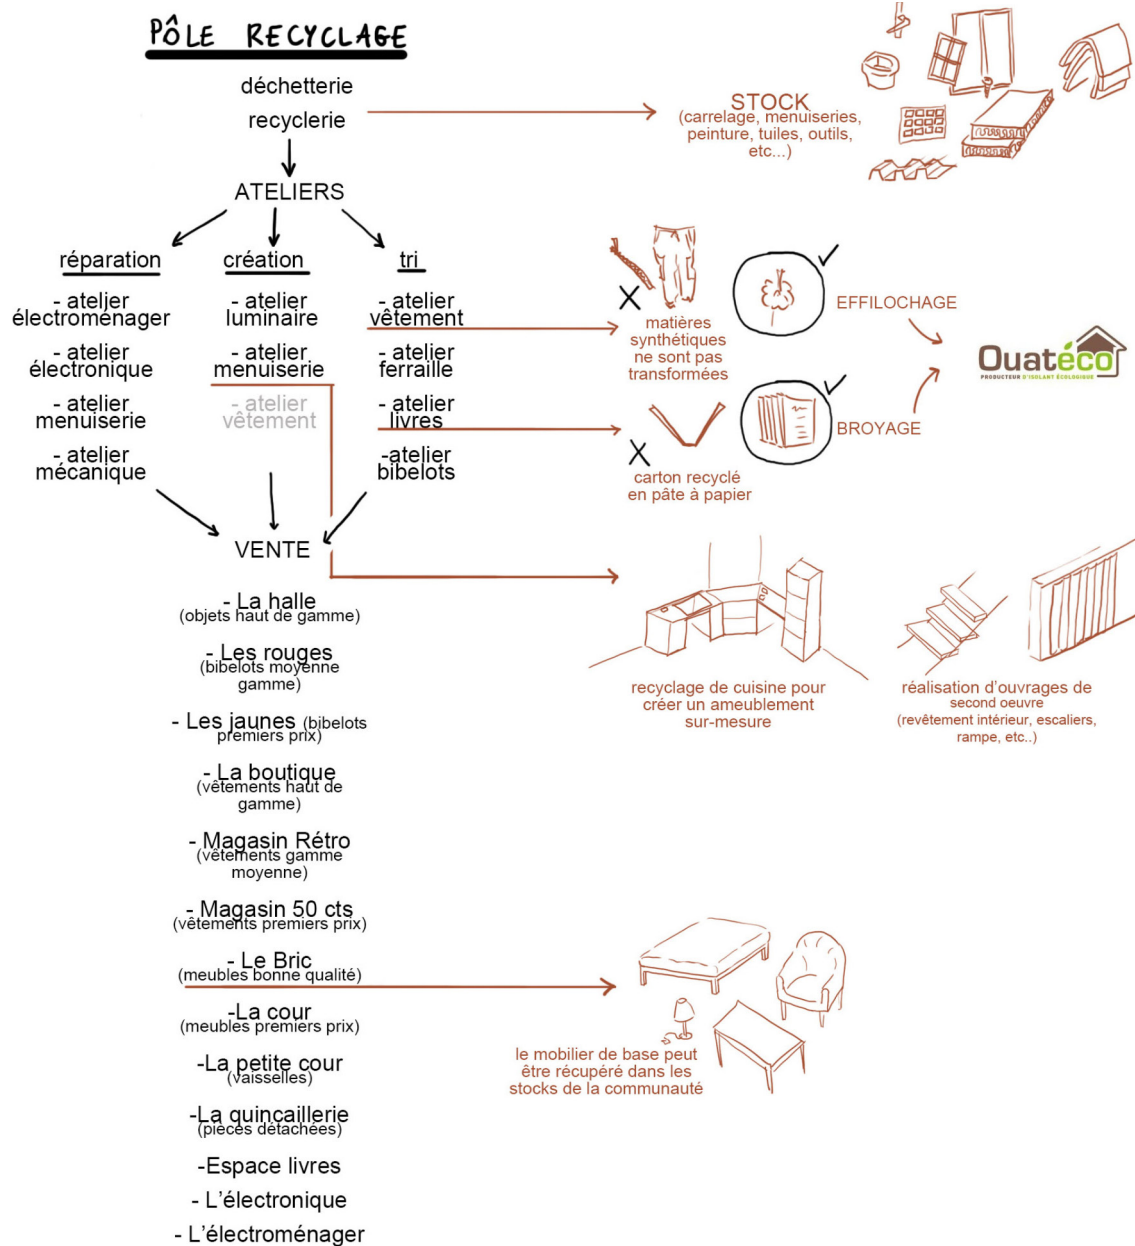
PÔLE RECYCLAGE

déchetterie
recyclerie

STOCK
(carrelage, menuiseries, peinture, tuiles, outils, etc...)

ATELIERS

réparation
- atelier électroménager
- atelier électronique
- atelier menuiserie
- atelier mécanique

création
- atelier luminaire
- atelier menuiserie
- atelier vêtement

tri
- atelier vêtement
- atelier ferraille
- atelier livres
-atelier bibelots

matières synthétiques ne sont pas transformées

EFFILOCHAGE

Ouatéco
PRODUCTEUR D'ISOLANT ÉCOLOGIQUE

BROYAGE

carton recyclé en pâte à papier

VENTE

- La halle (objets haut de gamme)
- Les rouges (bibelots moyenne gamme)
- Les jaunes (bibelots premiers prix)
- La boutique (vêtements haut de gamme)
- Magasin Rétro (vêtements gamme moyenne)
- Magasin 50 cts (vêtements premiers prix)
- Le Bric (meubles bonne qualité)
-La cour (meubles premiers prix)
-La petite cour (vaisselles)
-La quincaillerie (pièces détachées)
-Espace livres
- L'électronique
- L'électroménager

recyclage de cuisine pour créer un ameublement sur-mesure

réalisation d'ouvrages de second oeuvre (revêtement intérieur, escaliers, rampe, etc..)

le mobilier de base peut être récupéré dans les stocks de la communauté